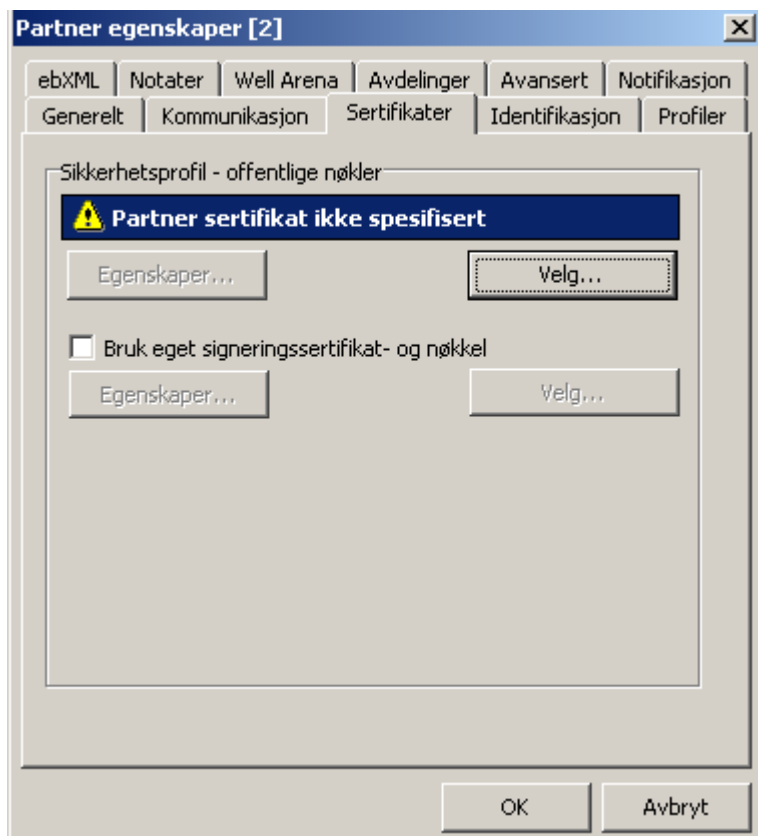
Partner egenskaper [2]

ebXML | Notater | Well Arena | Avdelinger | Avansert | Notifikasjon
Generelt | Kommunikasjon | Sertifikater | Identifikasjon | Profiler

Sikkerhetsprofil - offentlige nøkler

Partner sertifikat ikke spesifisert

Egenskaper...
Velg...

Bruk eget signeringssertifikat- og nøkkel

Egenskaper...
Velg...

OK
Avbryt